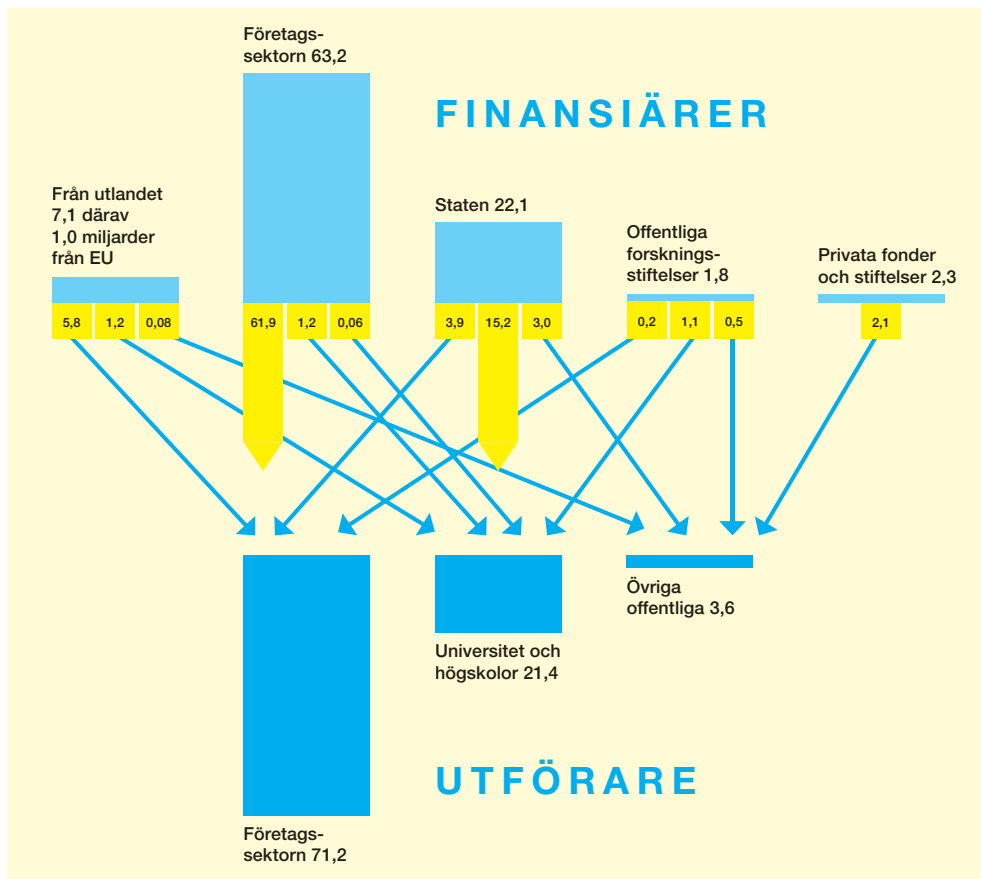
Företagssektorn 63,2

FINANSIÄRER

Från utlandet 7,1 därav 1,0 miljarder från EU

5,8 1,2 0,08

61,9 1,2 0,06

Staten 22,1

3,9 15,2 3,0

Offentliga forskningsstiftelser 1,8

0,2 1,1 0,5

Privata fonder och stiftelser 2,3

2,1

Universitet och högskolor 21,4

Övriga offentliga 3,6

UTFÖRARE

Företagssektorn 71,2